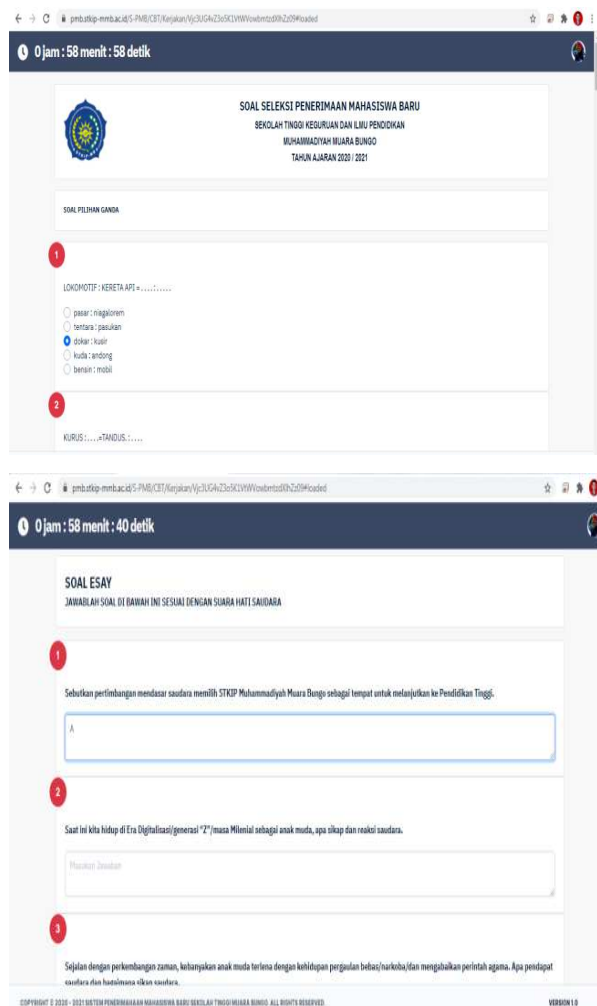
pmb.stkip-mmb.ac.id/S-PMB/CBT/Kerjakan/Vjc3UG4vZ3o5K1VtWVowbmtzdXhZs09#loaded

0 jam : 58 menit : 58 detik

SOAL SELEKSI PENERIMAAN MAHASISWA BARU
SEKOLAH TINGGI KEGURUAN DAN ILMU PENDIDIKAN
MUHAMMADIYAH MUARA BUNGO
TAHUN AJARAN 2020 / 2021

SOAL PILIHAN GANDA

1

LOKOMOTIF : KERETA API = . . . . : . . . . .

pasar : niagalorem
tentara : pasukan
dokar : kusir
kuda : andong
bensin : mobil

2

KURUS : . . . . =TANDUS : . . . .

pmb.stkip-mmb.ac.id/S-PMB/CBT/Kerjakan/Vjc3UG4vZ3o5K1VtWVowbmtzdXhZs09#loaded

0 jam : 58 menit : 40 detik

SOAL ESAY
JAWABLAH SOAL DI BAWAH INI SESUAI DENGAN SUARA HATI SAUDARA

1

Sebutkan pertimbangan mendasar saudara memilih STKIP Muhammadiyah Muara Bungo sebagai tempat untuk melanjutkan ke Pendidikan Tinggi.

A

2

Saat ini kita hidup di Era Digitalisasi/generasi "Z"/masa Milenial sebagai anak muda, apa sikap dan reaksi saudara.

Masukan Jawaban

3

Sejalan dengan perkembangan zaman, kebanyakan anak muda terlena dengan kehidupan pergaulan bebas/narkoba/dan mengabaikan perintah agama. Apa pendapat saudara dan bagaimana sikap saudara.

COPYRIGHT © 2020 - 2021 SISTEM PENERIMAAN MAHASISWA BARU SEKOLAH TINGGI MUARA BUNGO. ALL RIGHTS RESERVED.

VERSION 1.0